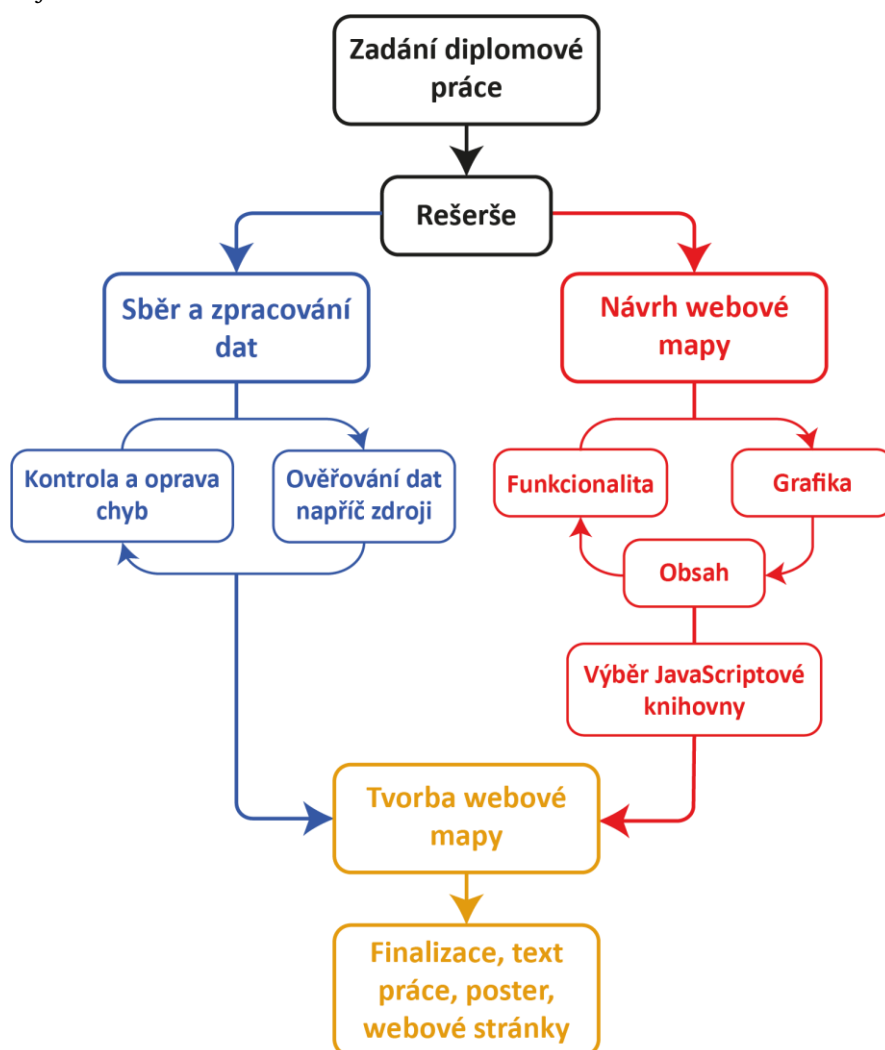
Zadání diplomové práce

Rešerše

Sběr a zpracování dat

Návrh webové mapy

Kontrola a oprava chyb

Ověřování dat napříč zdroji

Funkcionalita

Grafika

Obsah

Výběr JavaScriptové knihovny

Tvorba webové mapy

Finalizace, text práce, poster, webové stránky